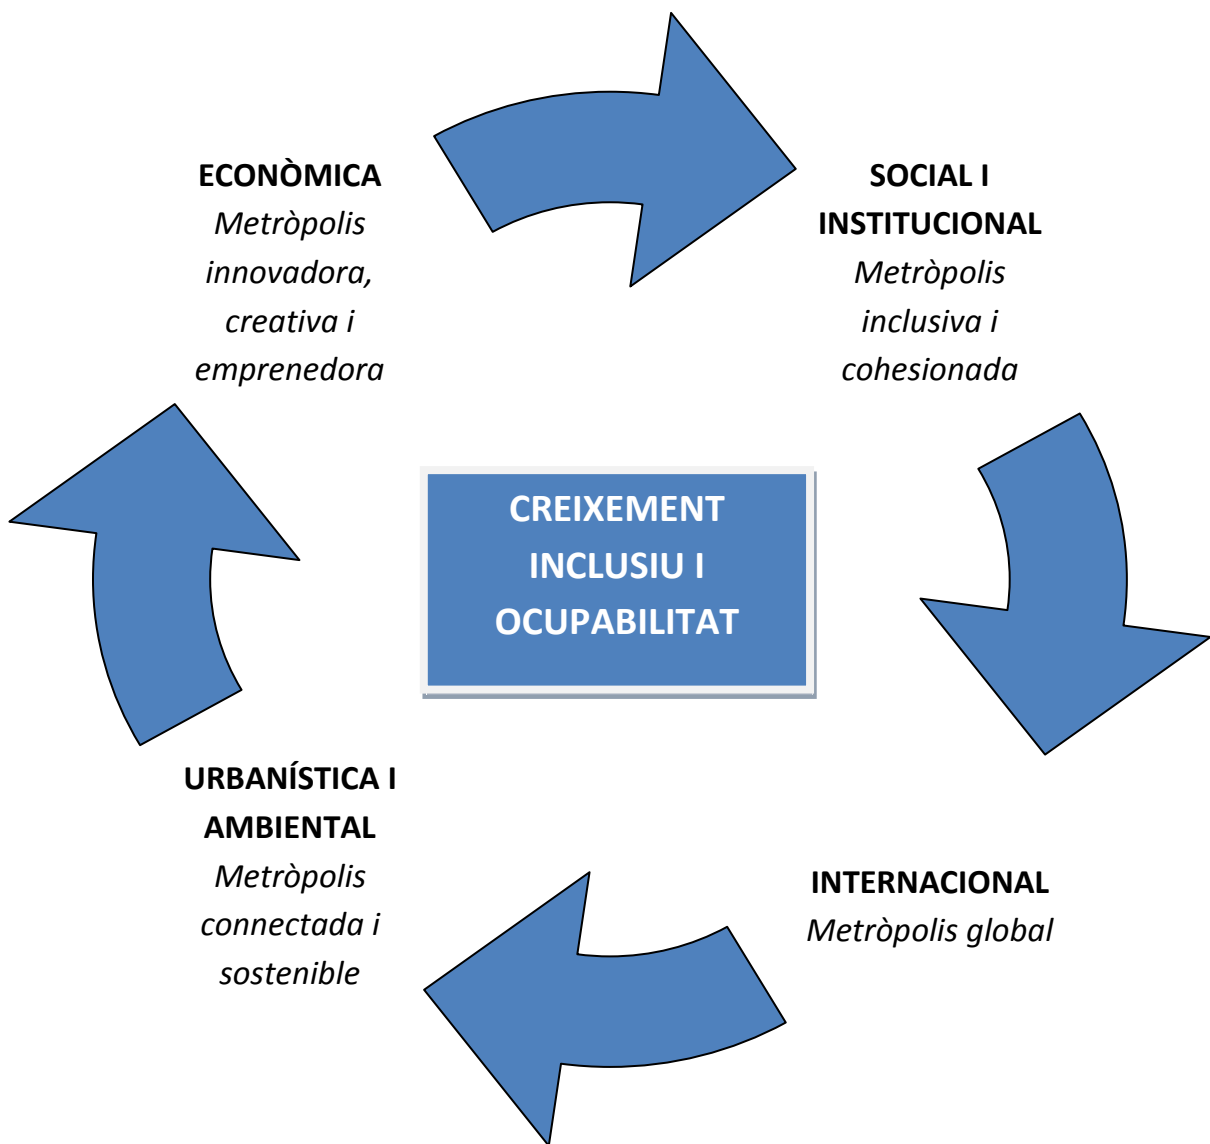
ECONÒMICA
*Metròpolis innovadora, creativa i emprenedora*

SOCIAL I INSTITUCIONAL
*Metròpolis inclusiva i cohesionada*

CREIXEMENT INCLUSIU I OCUPABILITAT

URBANÍSTICA I AMBIENTAL
*Metròpolis connectada i sostenible*

INTERNACIONAL
*Metròpolis global*